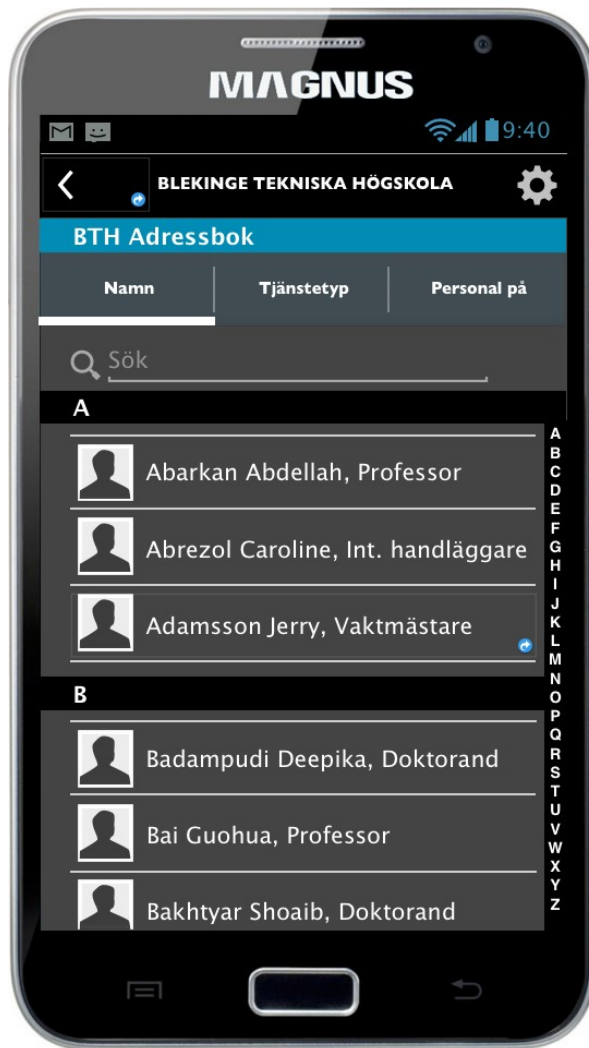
MAGNUS

9:40

BLEKINGE TEKNISKA HÖGSKOLA

BTH Adressbok

Namn | Tjänstetyp | Personal på

Sök

A

Abarkan Abdellah, Professor

Abrezol Caroline, Int. handläggare

Adamsson Jerry, Vaktmästare

B

Badampudi Deepika, Doktorand

Bai Guohua, Professor

Bakhtyar Shoaib, Doktorand

A B C D E F G H I J K L M N O P Q R S T U V W X Y Z